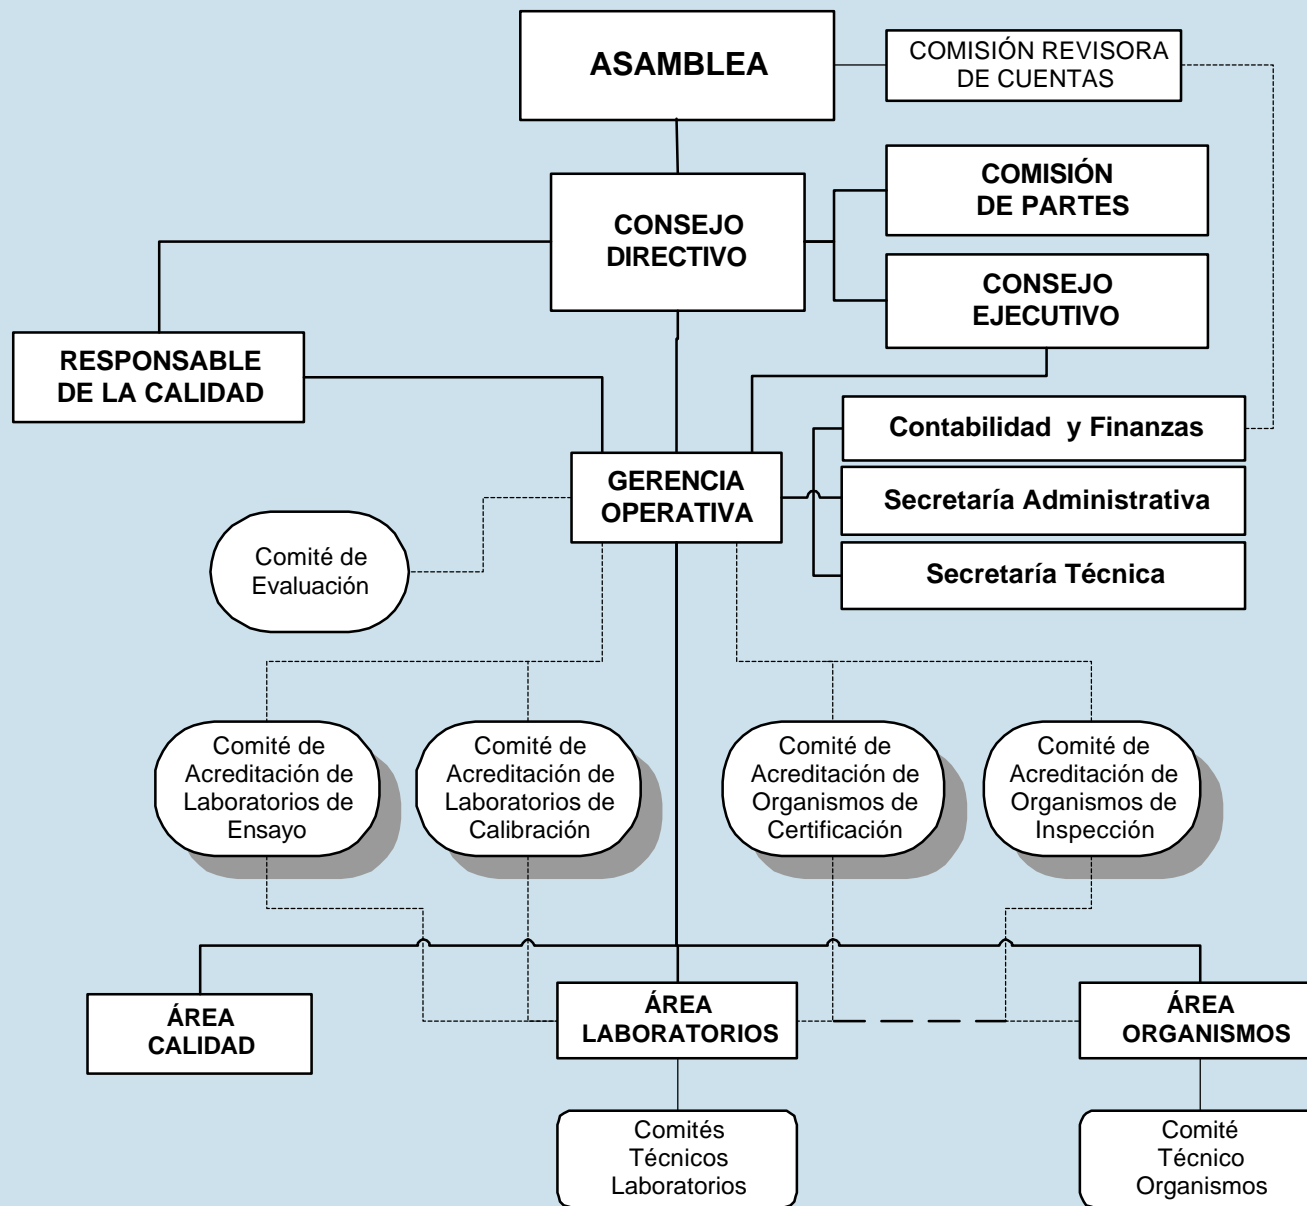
ASAMBLEA

COMISIÓN REVISORA DE CUENTAS

CONSEJO DIRECTIVO

COMISIÓN DE PARTES

CONSEJO EJECUTIVO

RESPONSABLE DE LA CALIDAD

Contabilidad y Finanzas

GERENCIA OPERATIVA

Secretaría Administrativa

Secretaría Técnica

Comité de Evaluación

Comité de Acreditación de Laboratorios de Ensayo

Comité de Acreditación de Laboratorios de Calibración

Comité de Acreditación de Organismos de Certificación

Comité de Acreditación de Organismos de Inspección

ÁREA CALIDAD

ÁREA LABORATORIOS

ÁREA ORGANISMOS

Comités Técnicos Laboratorios

Comité Técnico Organismos